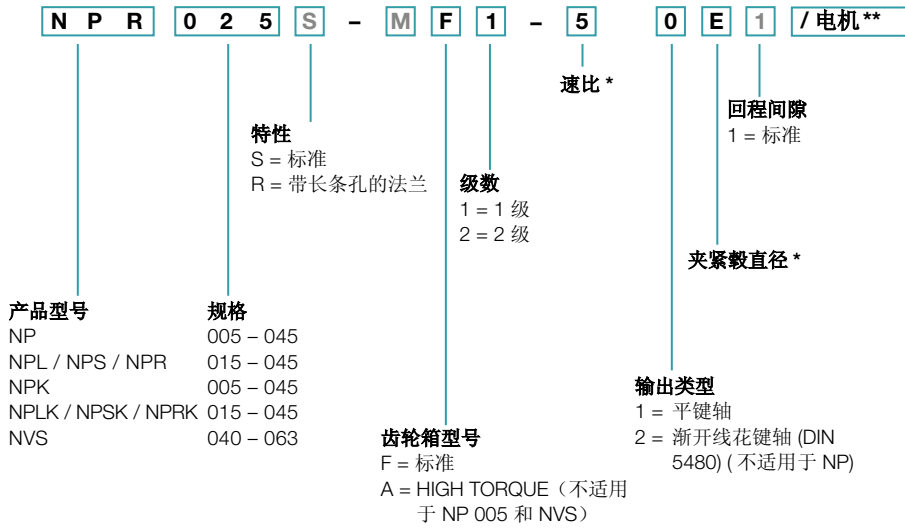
N P R 0 2 5 S – M F 1 – 5 0 E 1 / 电机 **

速比 *

回程间隙
1 = 标准

特性
S = 标准
R = 带长条孔的法兰

级数
1 = 1 级
2 = 2 级

夹紧毂直径 *

产品型号
NP
NPL / NPS / NPR
NPK
NPLK / NPSK / NPRK
NVS

规格
005 – 045
015 – 045
005 – 045
015 – 045
040 – 063

输出类型
1 = 平键轴
2 = 渐开线花键轴 (DIN 5480) ( 不适用于 NP)

齿轮箱型号
F = 标准
A = HIGH TORQUE（不适用于 NP 005 和 NVS）